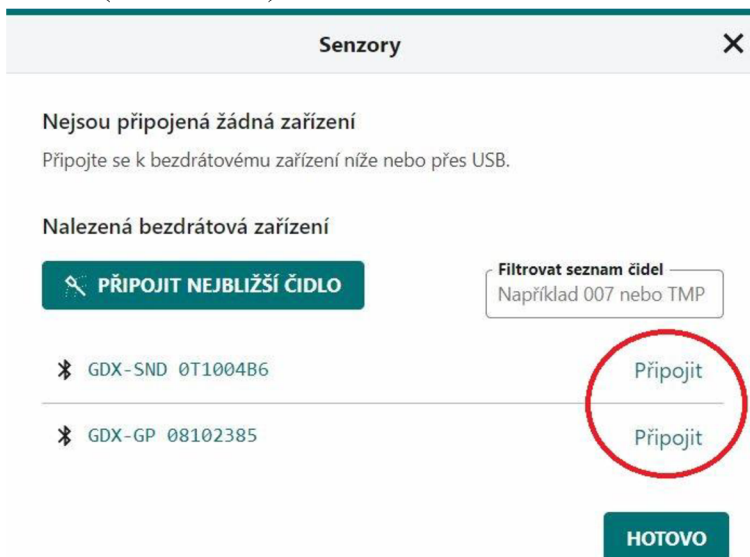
Senzory

Nejsou připojená žádná zařízení

Připojte se k bezdrátovému zařízení níže nebo přes USB.

Nalezená bezdrátová zařízení

PŘIPOJIT NEJBLIŽŠÍ ČIDLO

Filtrovat seznam čidel

Například 007 nebo TMP

GDX-SND 0T1004B6 Připojit

GDX-GP 08102385 Připojit

HOTOVO